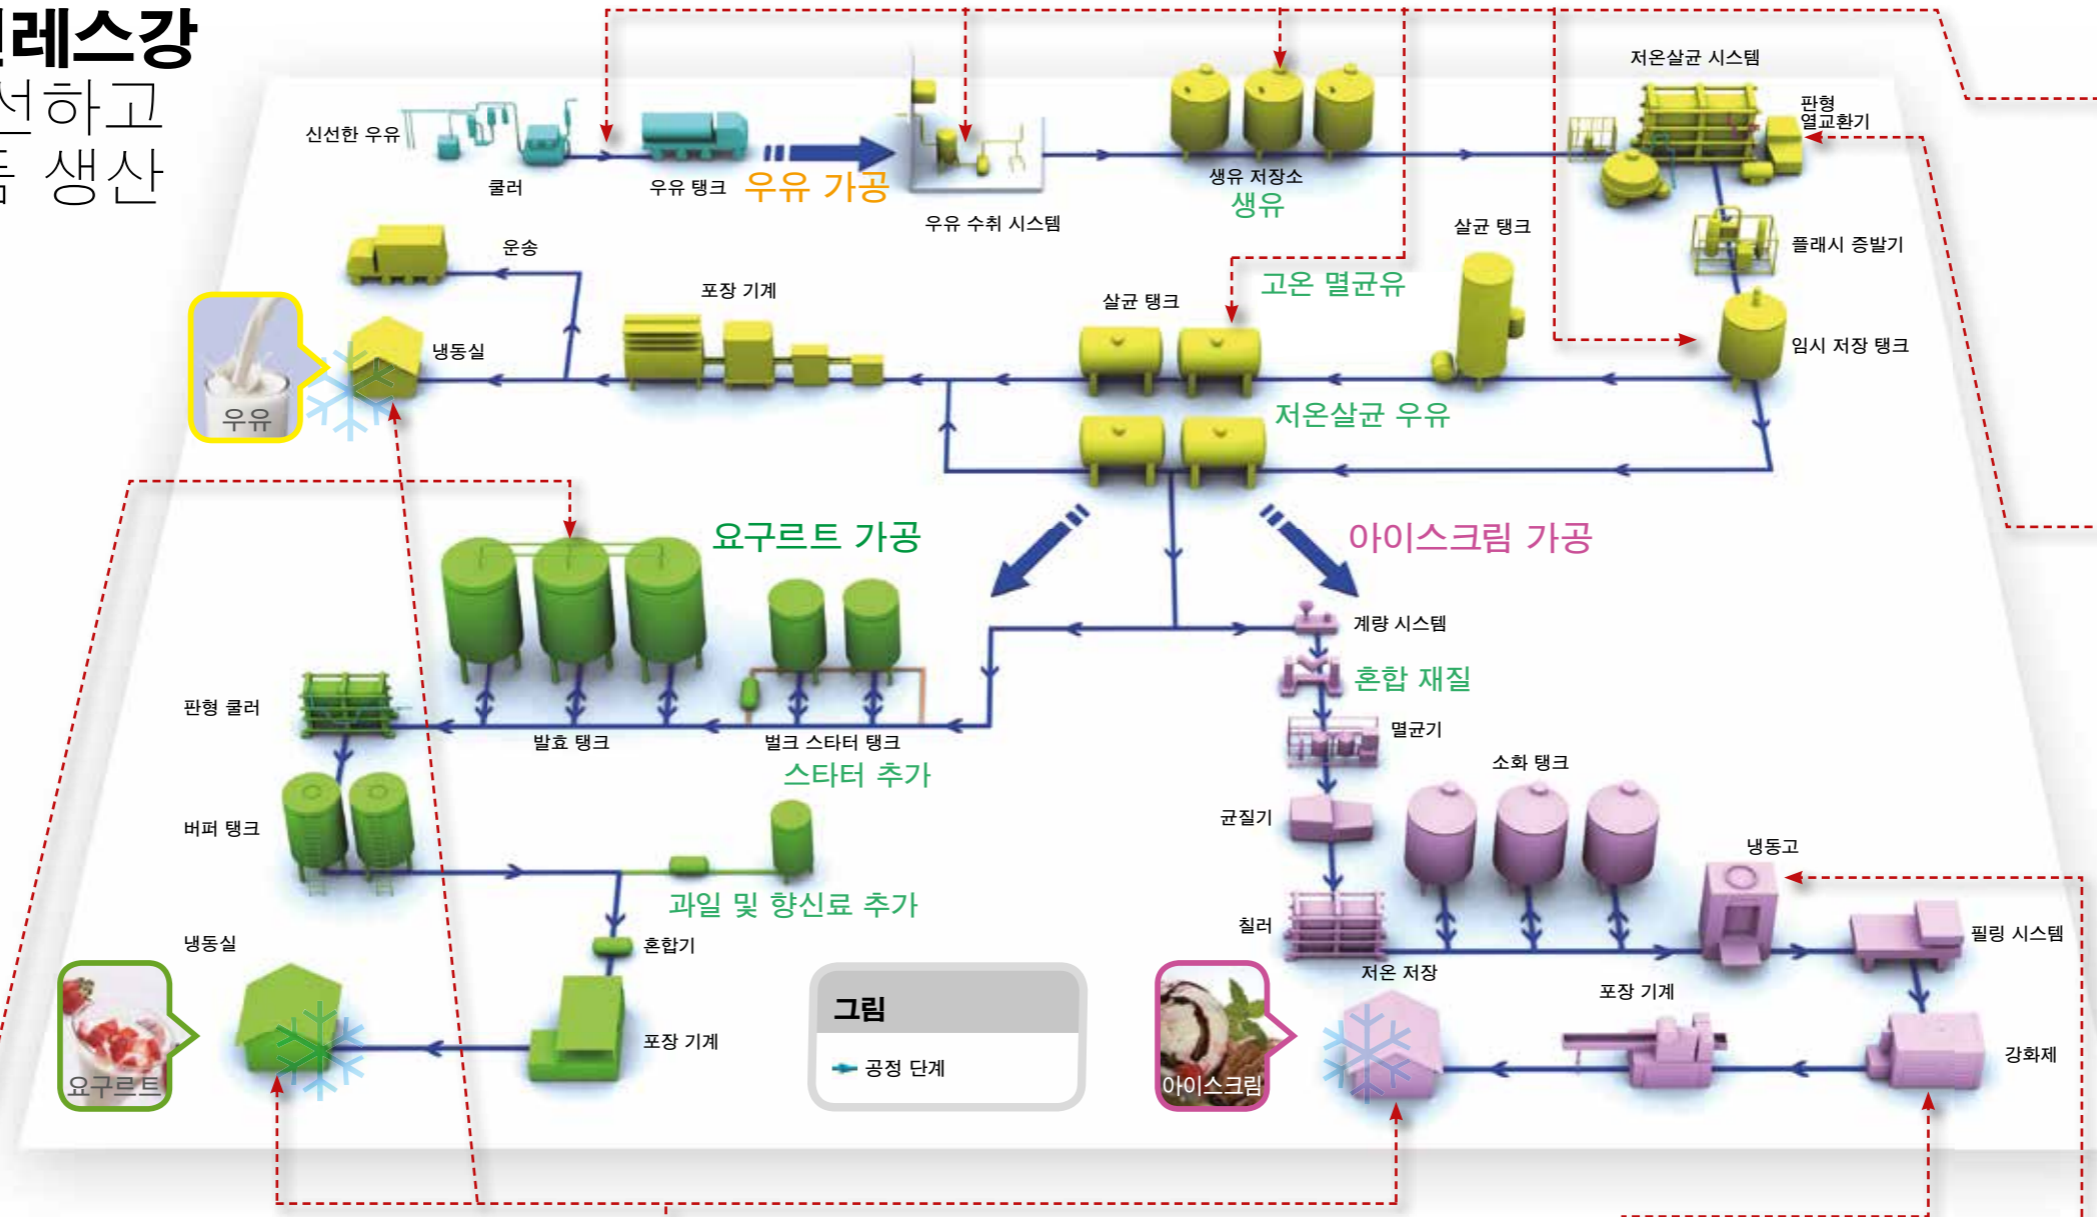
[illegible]레스강
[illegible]선하고
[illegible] 생산

신선한 우유
쿨러
우유 탱크
우유 가공
우유 수취 시스템
생유 저장소
생유
저온살균 시스템
판형 열교환기
플래시 증발기
임시 저장 탱크
살균 탱크
고온 멸균유
살균 탱크
저온살균 우유
운송
포장 기계
냉동실
우유

요구르트 가공
아이스크림 가공
계량 시스템
혼합 재질
멸균기
소화 탱크
균질기
냉동고
칠러
필링 시스템
저온 저장
포장 기계
강화제
아이스크림

판형 쿨러
발효 탱크
벌크 스타터 탱크
스타터 추가
버퍼 탱크
과일 및 향신료 추가
혼합기
냉동실
포장 기계
요구르트

그림
공정 단계